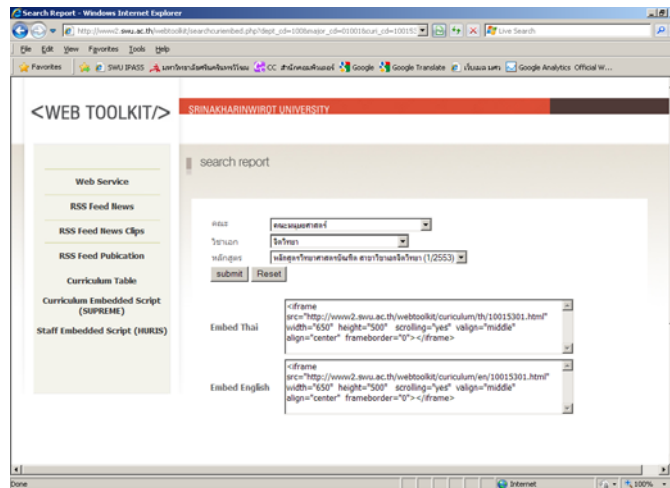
Search Report - Windows Internet Explorer

http://www2.swu.ac.th/webtoolkit/searchcuriembed.php?dept_cd=100&major_cd=01001&cun_cd=10015

Live Search

File Edit View Favorites Tools Help

Favorites | SWU IPASS | มหาวิทยาลัยศรีนครินทรวิโรฒ | CC สำนักคอมพิวเตอร์ | Google | Google Translate | เว็บแอบ มศว | Google Analytics Official W...

<WEB TOOLKIT/>

SRINAKHARINWIROT UNIVERSITY

Web Service

RSS Feed News

RSS Feed News Clips

RSS Feed Pubication

Curriculum Table

Curriculum Embedded Script (SUPREME)

Staff Embedded Script (HURIS)

search report

คณะ คณะมนุษยศาสตร์

วิชาเอก จิตวิทยา

หลักสูตร หลักสูตรวิทยาศาสตรบัณฑิต สาขาวิชาจิตวิทยา (1/2553)

submit Reset

Embed Thai

<iframe src="http://www2.swu.ac.th/webtoolkit/curiculum/th/10015301.html" width="650" height="500" scrolling="yes" valign="middle" align="center" frameborder="0"></iframe>

Embed English

<iframe src="http://www2.swu.ac.th/webtoolkit/curiculum/en/10015301.html" width="650" height="500" scrolling="yes" valign="middle" align="center" frameborder="0"></iframe>

Done

Internet

100%